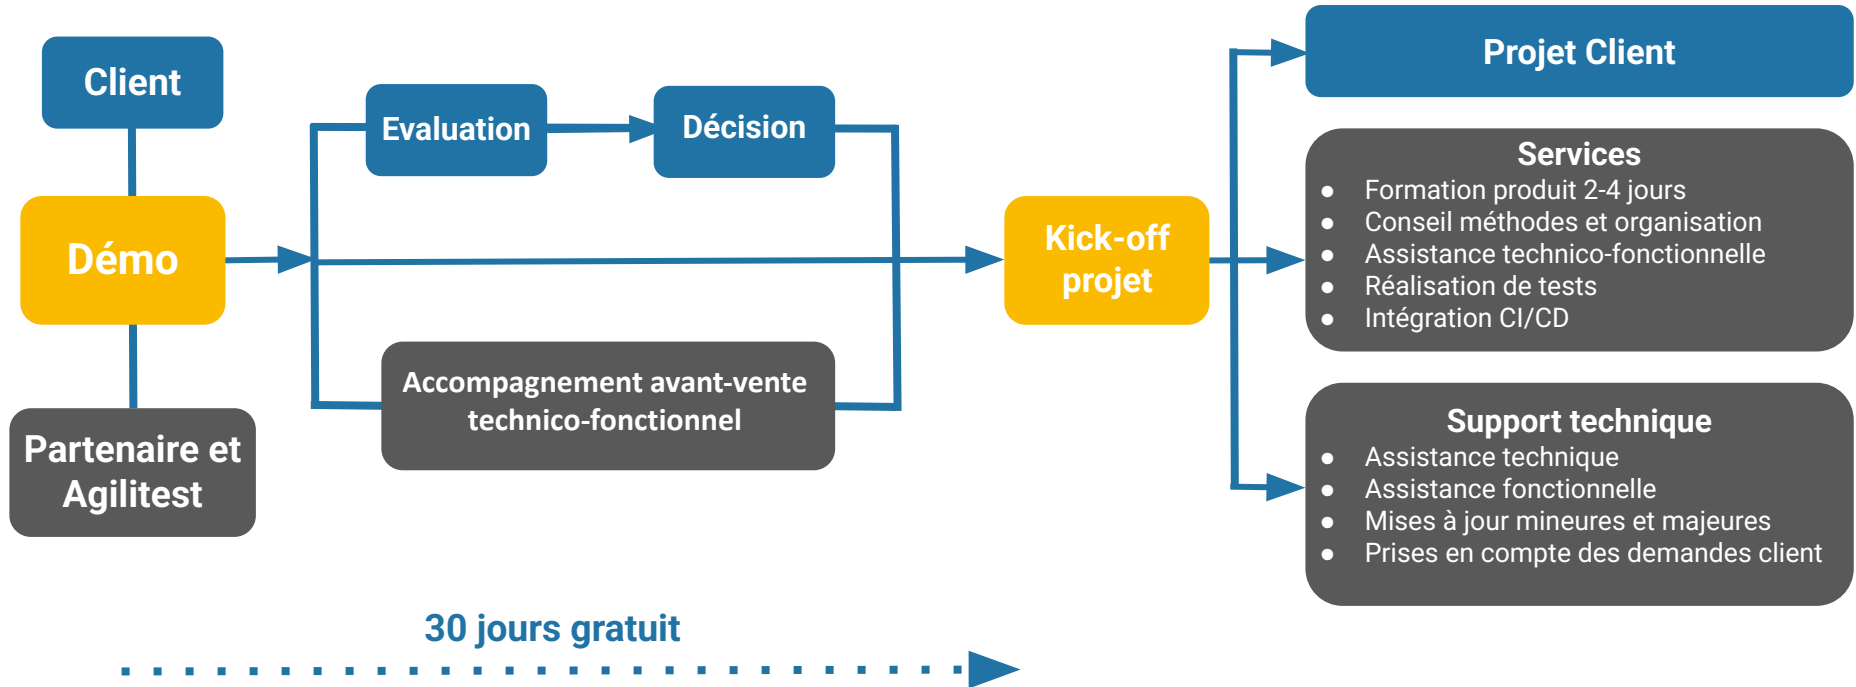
Client

Démo

Partenaire et Agilitest

Evaluation

Décision

Accompagnement avant-vente technico-fonctionnel

Kick-off projet

Projet Client

Services
- Formation produit 2-4 jours
- Conseil méthodes et organisation
- Assistance technico-fonctionnelle
- Réalisation de tests
- Intégration CI/CD

Support technique
- Assistance technique
- Assistance fonctionnelle
- Mises à jour mineures et majeures
- Prises en compte des demandes client

30 jours gratuit